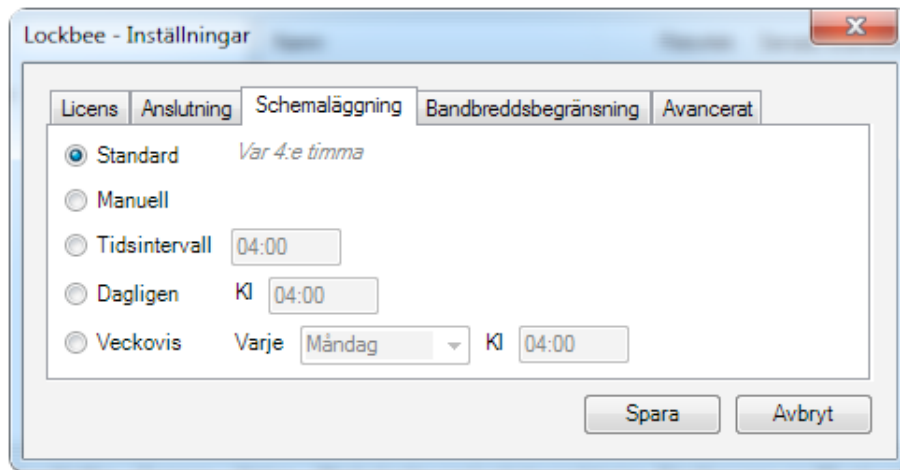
Lockbee - Inställningar

Licens | Anslutning | Schemaläggning | Bandbreddsbegränsning | Avancerat

Standard Var 4:e timma

Manuell

Tidsintervall 04:00

Dagligen Kl 04:00

Veckovis Varje Måndag Kl 04:00

Spara Avbryt